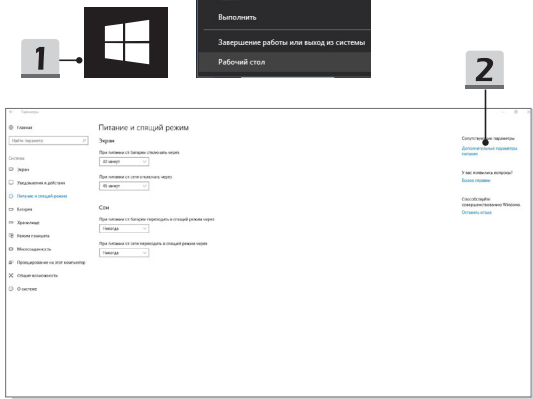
1

Выполнить

Завершение работы или выход из системы

Рабочий стол

2

Параметры

Главная

Найти параметр

Система

Экран

Уведомления и действия

Питание и спящий режим

Батарея

Хранилище

Режим планшета

Многозадачность

Проецирование на этот компьютер

Общие возможности

О системе

Питание и спящий режим

Экран

При питании от батареи отключать через

10 минут

При питании от сети отключать через

15 минут

Сон

При питании от батареи переходить в спящий режим через

Никогда

При питании от сети переходить в спящий режим через

Никогда

Сопутствующие параметры

Дополнительные параметры питания

У вас появились вопросы?

Получить помощь

Способствуйте совершенствованию Windows.

Оставить отзыв